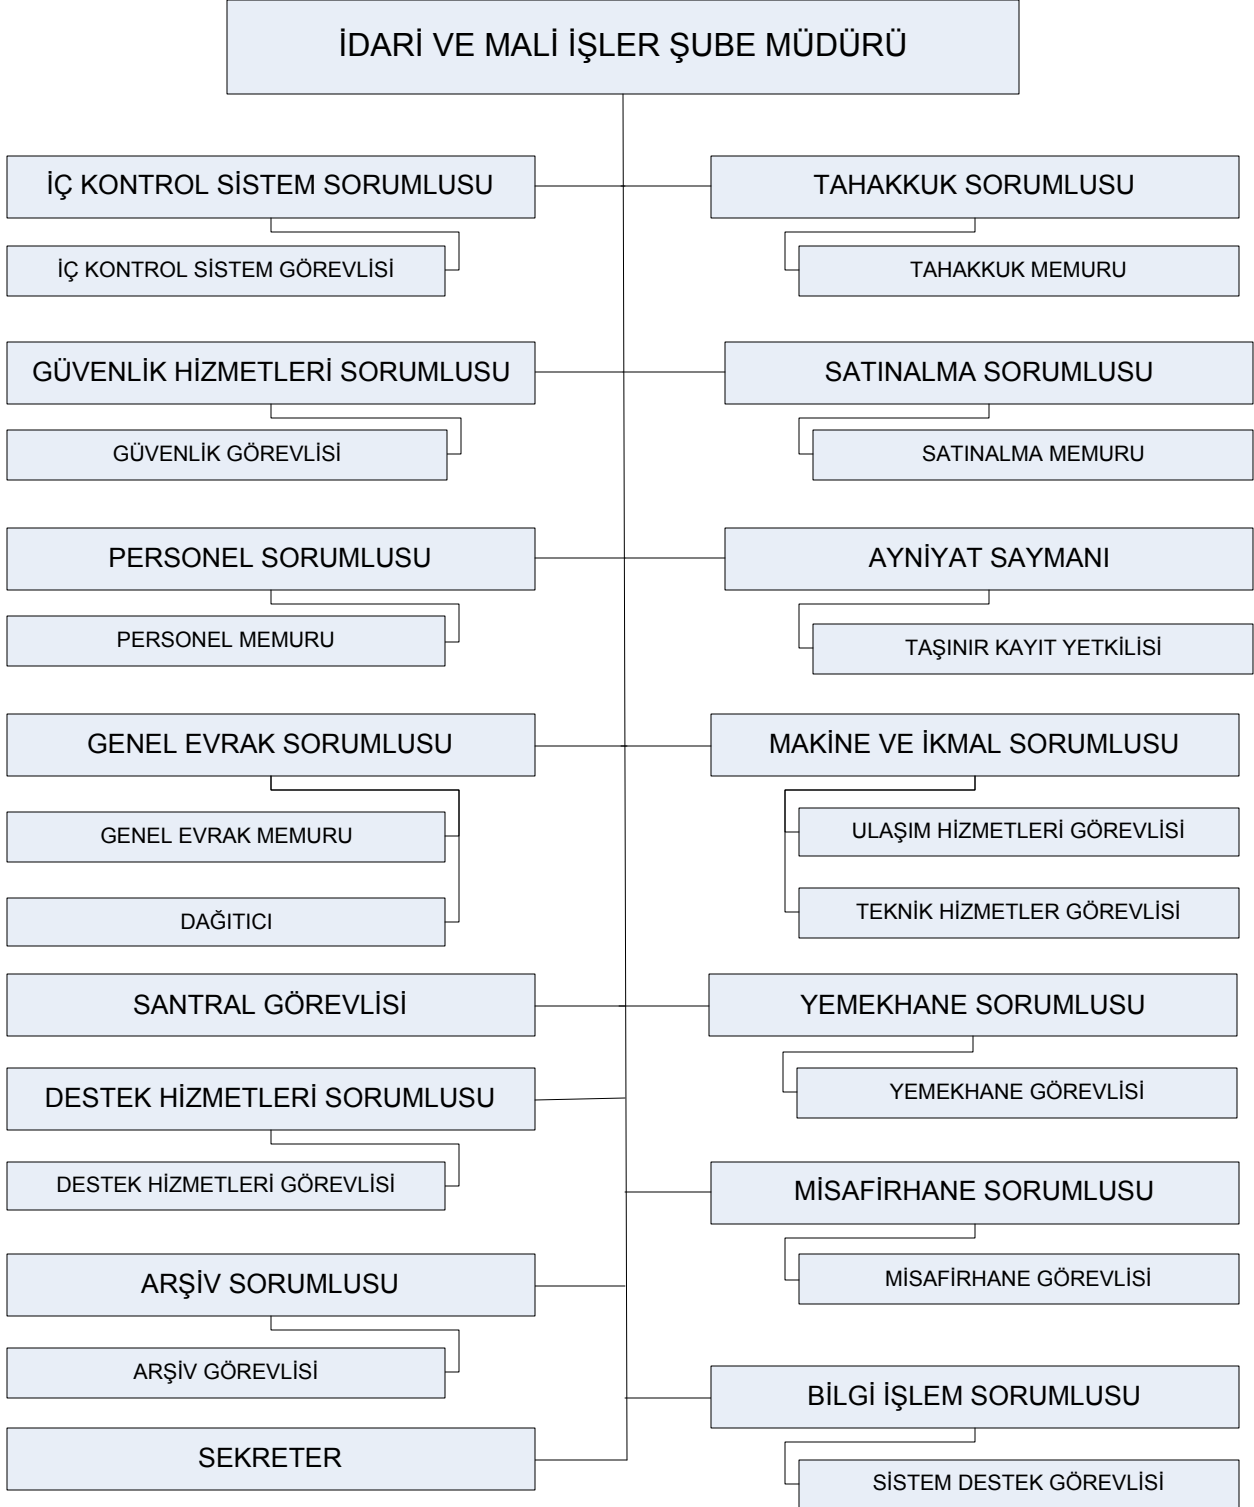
İDARİ VE MALİ İŞLER ŞUBE MÜDÜRÜ

İÇ KONTROL SİSTEM SORUMLUSU

İÇ KONTROL SİSTEM GÖREVLİSİ

GÜVENLİK HİZMETLERİ SORUMLUSU

GÜVENLİK GÖREVLİSİ

PERSONEL SORUMLUSU

PERSONEL MEMURU

GENEL EVRAK SORUMLUSU

GENEL EVRAK MEMURU

DAĞITICI

SANTRAL GÖREVLİSİ

DESTEK HİZMETLERİ SORUMLUSU

DESTEK HİZMETLERİ GÖREVLİSİ

ARŞİV SORUMLUSU

ARŞİV GÖREVLİSİ

SEKRETER

TAHAKKUK SORUMLUSU

TAHAKKUK MEMURU

SATINALMA SORUMLUSU

SATINALMA MEMURU

AYNİYAT SAYMANI

TAŞINIR KAYIT YETKİLİSİ

MAKİNE VE İKMAL SORUMLUSU

ULAŞIM HİZMETLERİ GÖREVLİSİ

TEKNİK HİZMETLER GÖREVLİSİ

YEMEKHANE SORUMLUSU

YEMEKHANE GÖREVLİSİ

MİSAFİRHANE SORUMLUSU

MİSAFİRHANE GÖREVLİSİ

BİLGİ İŞLEM SORUMLUSU

SİSTEM DESTEK GÖREVLİSİ